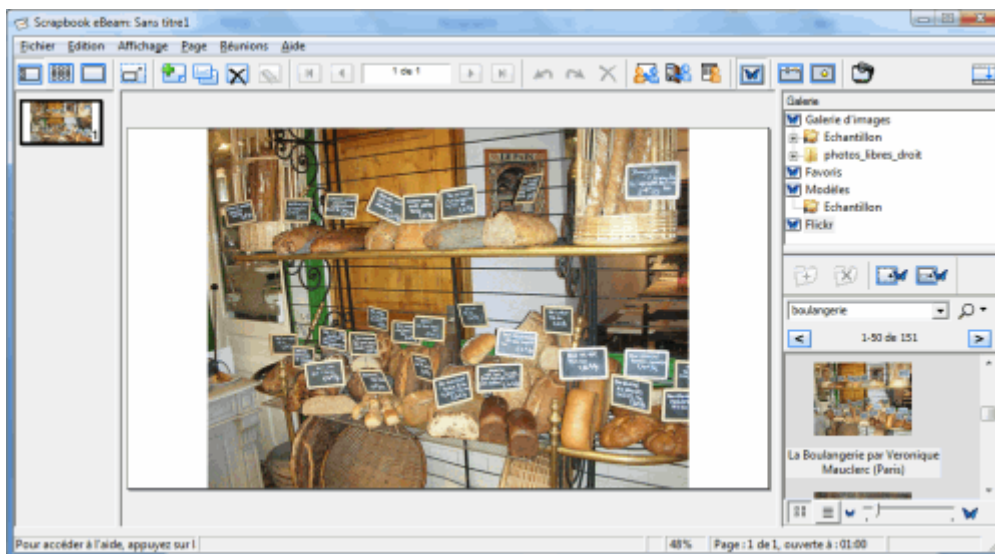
Scrapbook eBeam: Sans titre1

Fichier Edition Affichage Page Réunions Aide

1 de 1

1

Galerie

Galerie d'images
Echantillon
photos_libres_droit
Favoris
Modèles
Echantillon
Flickr

boulangerie

1-50 de 151

La Boulangerie par Veronique Mauclerc (Paris)

Pour accéder à l'aide, appuyez sur F1

48%

Page : 1 de 1, ouverte à : 01:00